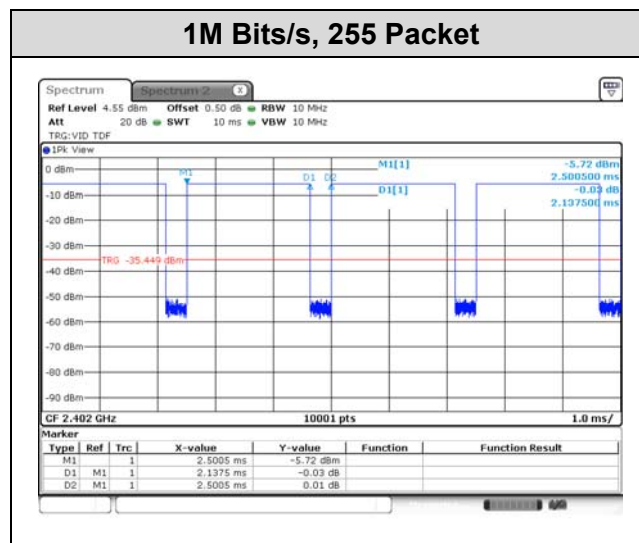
1M Bits/s, 255 Packet

Spectrum | Spectrum 2

Ref Level 4.55 dBm Offset 0.50 dB RBW 10 MHz
Att 20 dB SWT 10 ms VBW 10 MHz
TRG:VID TDF

1Pk View

0 dBm
-10 dBm
-20 dBm
-30 dBm
-40 dBm
-50 dBm
-60 dBm
-70 dBm
-80 dBm
-90 dBm

M1
D1 D2
TRG -35.449 dBm

M1[1] -5.72 dBm
2.500500 ms
D1[1] -0.03 dB
2.137500 ms

CF 2.402 GHz 10001 pts 1.0 ms/

Marker

| Type | Ref | Trc | X-value | Y-value | Function | Function Result |
|---|---|---|---|---|---|---|
| M1 | | 1 | 2.5005 ms | -5.72 dBm | | |
| D1 | M1 | 1 | 2.1375 ms | -0.03 dB | | |
| D2 | M1 | 1 | 2.5005 ms | 0.01 dB | | |